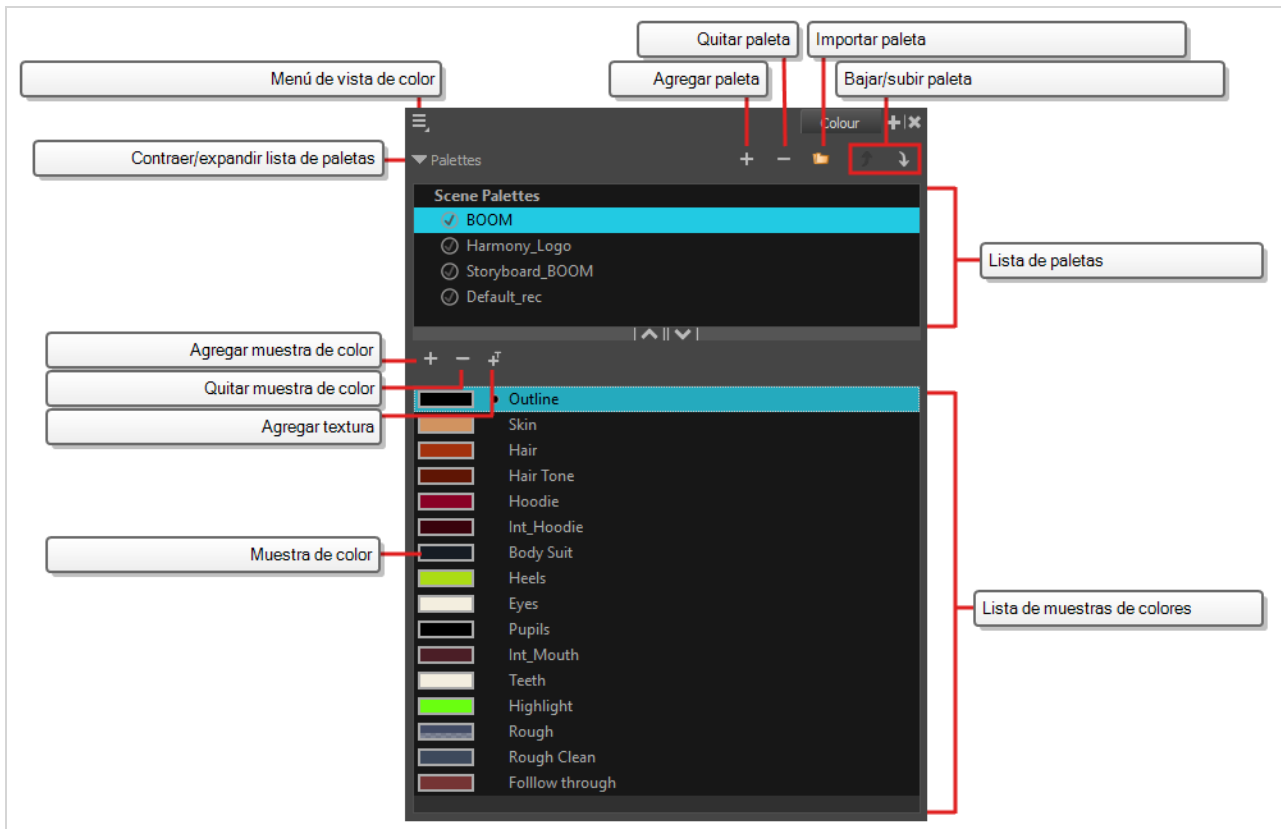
Quitar paleta
Importar paleta
Menú de vista de color
Agregar paleta
Bajar/subir paleta
Colour
Contraer/expandir lista de paletas
Palettes
Scene Palettes
BOOM
Harmony_Logo
Storyboard_BOOM
Default_rec
Lista de paletas
Agregar muestra de color
Quitar muestra de color
Agregar textura
Outline
Skin
Hair
Hair Tone
Hoodie
Int_Hoodie
Muestra de color
Body Suit
Heels
Eyes
Lista de muestras de colores
Pupils
Int_Mouth
Teeth
Highlight
Rough
Rough Clean
Folllow through